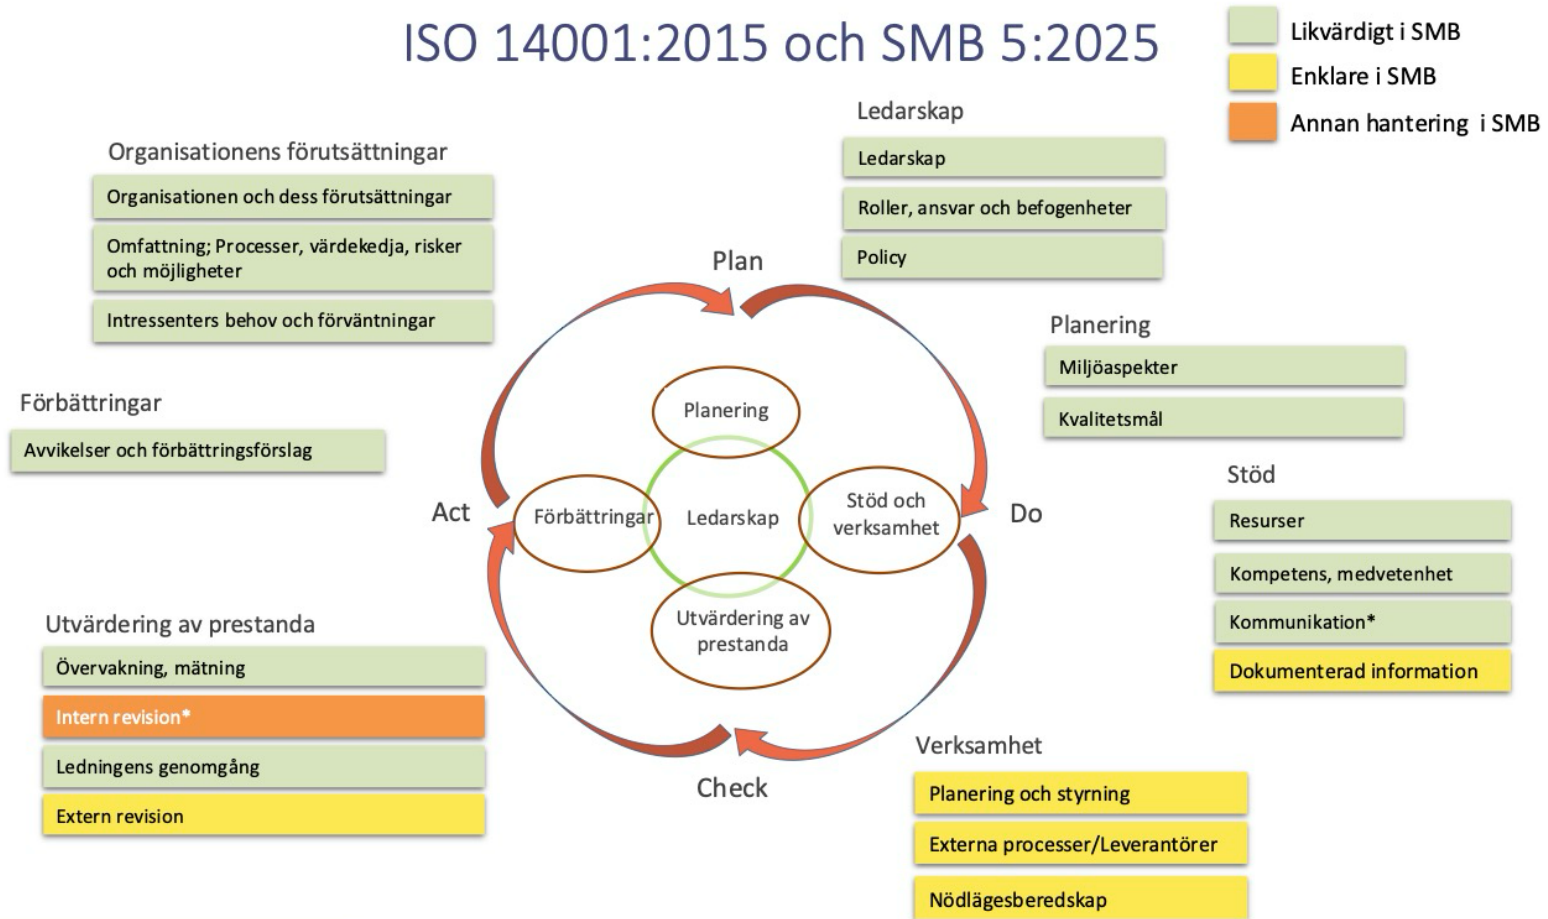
ISO 14001:2015 och SMB 5:2025

Likvärdigt i SMB
Enklare i SMB
Annan hantering i SMB

Ledarskap
Ledarskap
Roller, ansvar och befogenheter
Policy

Organisationens förutsättningar
Organisationen och dess förutsättningar
Omfattning; Processer, värdekedja, risker och möjligheter
Intressenters behov och förväntningar

Plan

Planering
Miljöaspekter
Kvalitetsmål

Förbättringar
Avvikelser och förbättringsförslag

Planering
Förbättringar
Ledarskap
Stöd och verksamhet
Utvärdering av prestanda

Act
Do

Stöd
Resurser
Kompetens, medvetenhet
Kommunikation*
Dokumenterad information

Utvärdering av prestanda
Övervakning, mätning
Intern revision*
Ledningens genomgång
Extern revision

Check

Verksamhet
Planering och styrning
Externa processer/Leverantörer
Nödlägesberedskap